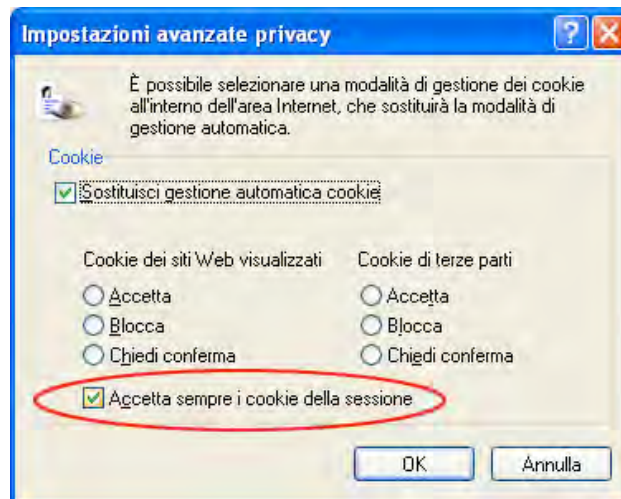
Impostazioni avanzate privacy

È possibile selezionare una modalità di gestione dei cookie all'interno dell'area Internet, che sostituirà la modalità di gestione automatica.

Cookie

Sostituisci gestione automatica cookie

Cookie dei siti Web visualizzati
Accetta
Blocca
Chiedi conferma

Cookie di terze parti
Accetta
Blocca
Chiedi conferma

Accetta sempre i cookie della sessione

OK
Annulla